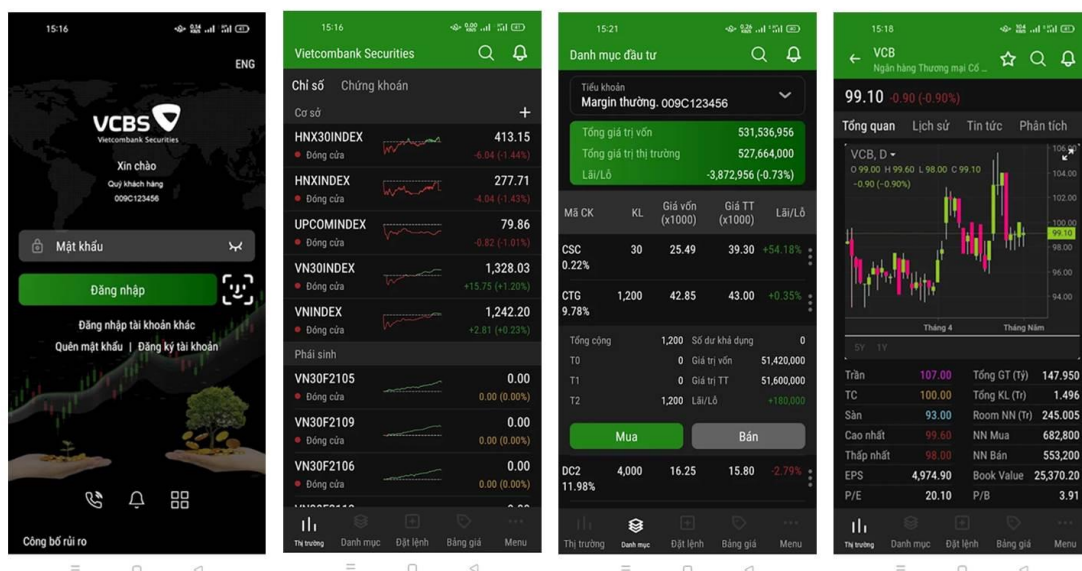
15:16

ENG

VCBS
Vietcombank Securities

Xin chào
Quý khách hàng
009C123456

Mật khẩu

Đăng nhập

Đăng nhập tài khoản khác
Quên mật khẩu | Đăng ký tài khoản

Công bố rủi ro

15:16

Vietcombank Securities

Chỉ số Chứng khoán

Cơ sở +

| | |
|---|---|
| HNX30INDEX Đóng cửa | 413.15 -6.04 (-1.44%) |
| HNXINDEX Đóng cửa | 277.71 -4.04 (-1.43%) |
| UPCOMINDEX Đóng cửa | 79.86 -0.82 (-1.01%) |
| VN30INDEX Đóng cửa | 1,328.03 +15.75 (+1.20%) |
| VNINDEX Đóng cửa | 1,242.20 +2.81 (+0.23%) |

Phái sinh

| | |
|---|---|
| VN30F2105 Đóng cửa | 0.00 0.00 (0.00%) |
| VN30F2109 Đóng cửa | 0.00 0.00 (0.00%) |
| VN30F2106 Đóng cửa | 0.00 0.00 (0.00%) |

Thị trường Danh mục Đặt lệnh Bảng giá Menu

15:21

Danh mục đầu tư

Tiểu khoản
Margin thường. 009C123456

| | |
|---|---|
| Tổng giá trị vốn | 531,536,956 |
| Tổng giá trị thị trường | 527,664,000 |
| Lãi/Lỗ | -3,872,956 (-0.73%) |

| Mã CK | KL | Giá vốn (x1000) | Giá TT (x1000) | Lãi/Lỗ |
|---|---|---|---|---|
| CSC 0.22% | 30 | 25.49 | 39.30 | +54.18% |
| CTG 9.78% | 1,200 | 42.85 | 43.00 | +0.35% |

| | | | |
|---|---|---|---|
| Tổng cộng | 1,200 | Số dư khả dụng | 0 |
| T0 | 0 | Giá trị vốn | 51,420,000 |
| T1 | 0 | Giá trị TT | 51,600,000 |
| T2 | 1,200 | Lãi/Lỗ | +180,000 |

Mua Bán

| DC2 11.98% | 4,000 | 16.25 | 15.80 | -2.79% |
|---|---|---|---|---|

Thị trường Danh mục Đặt lệnh Bảng giá Menu

15:18

VCB
Ngân hàng Thương mại Cổ ...

99.10 -0.90 (-0.90%)

Tổng quan Lịch sử Tin tức Phân tích

VCB, D
O 99.00 H 99.60 L 98.00 C 99.10
-0.90 (-0.90%)

106.00 104.00 102.00 100.00 99.10 98.00 96.00 94.00

Tháng 4 Tháng Năm

5Y 1Y

| | | | |
|---|---|---|---|
| Trần | 107.00 | Tổng GT (Tỷ) | 147.950 |
| TC | 100.00 | Tổng KL (Tr) | 1.496 |
| Sàn | 93.00 | Room NN (Tr) | 245.005 |
| Cao nhất | 99.60 | NN Mua | 682,800 |
| Thấp nhất | 98.00 | NN Bán | 553,200 |
| EPS | 4,974.90 | Book Value | 25,370.20 |
| P/E | 20.10 | P/B | 3.91 |

Thị trường Danh mục Đặt lệnh Bảng giá Menu